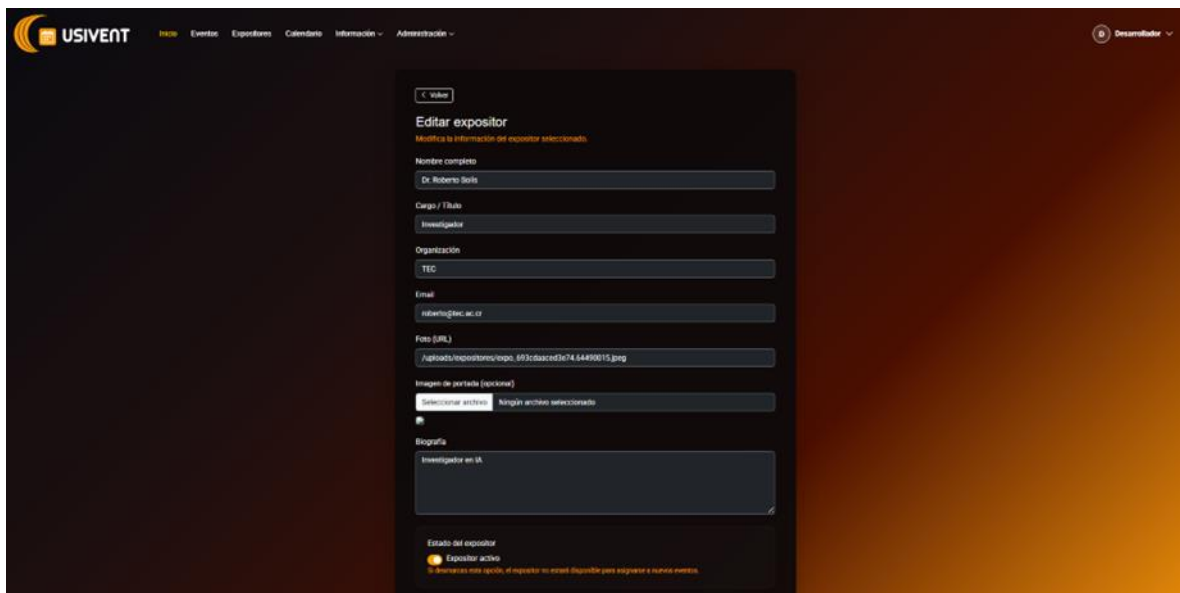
USIVENT

Inicio Eventos Expositores Calendario Información ⌄ Administración ⌄

D Desarrollador ⌄

< Volver

Editar expositor

Modifica la información del expositor seleccionado.

Nombre completo

Dr. Roberto Solís

Cargo / Título

Investigador

Organización

TEC

Email

roberto@tec.ac.cr

Foto (URL)

/uploads/expositores/expo_693cdaaced3e74.64490015.jpeg

Imagen de portada (opcional)

Seleccionar archivo Ningún archivo seleccionado

Biografía

Investigador en IA

Estado del expositor

Expositor activo

Si desmarcas esta opción, el expositor no estará disponible para asignarse a nuevos eventos.